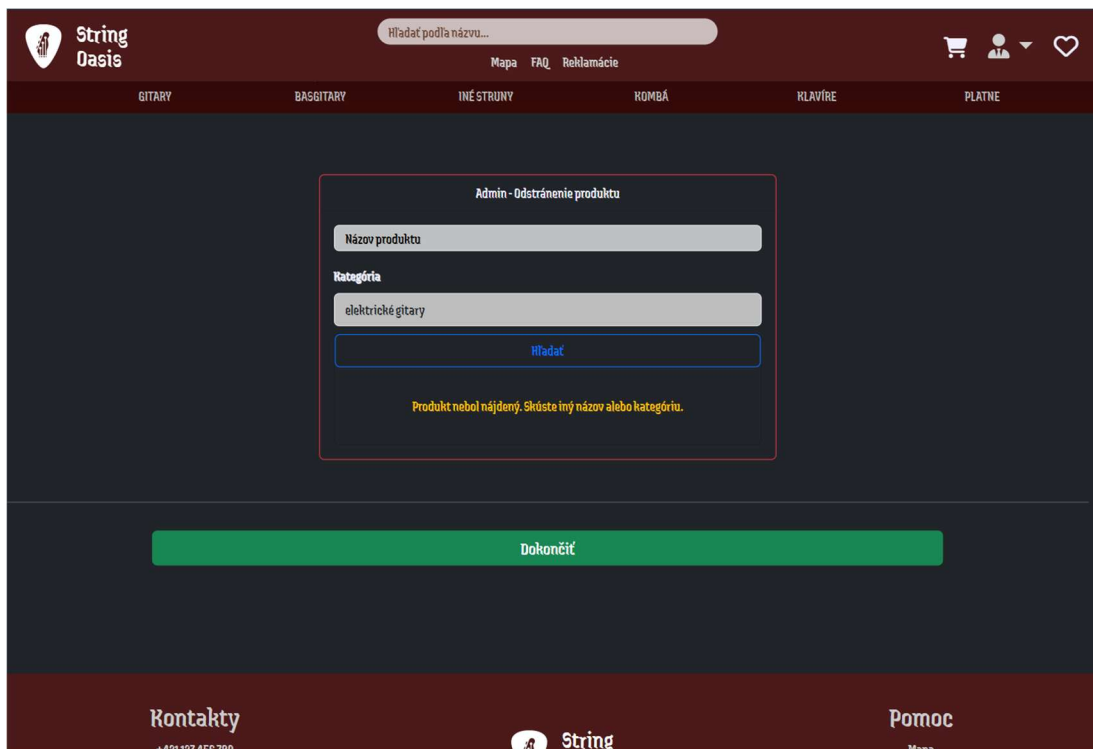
String Oasis

Hľadať podľa názvu...

Mapa FAQ Reklamácie

GITARY BASGITARY INÉ STRUNY KOMBÁ KLAVÍRE PLATNE

Admin - Odstránenie produktu

Názov produktu

Kategória

elektrické gitary

Hľadať

Produkt nebol nájdený. Skúste iný názov alebo kategóriu.

Dokončiť

Kontakty

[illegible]

String

Pomoc

Mapa